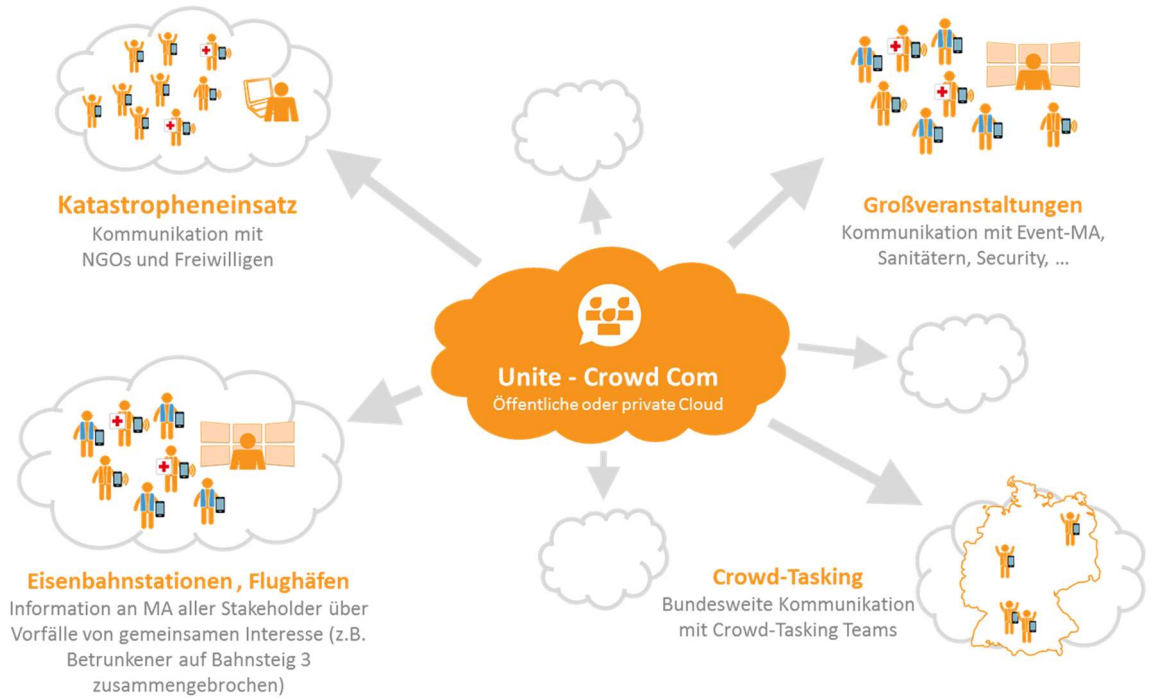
Katastropheneinsatz
Kommunikation mit NGOs und Freiwilligen

Großveranstaltungen
Kommunikation mit Event-MA, Sanitätern, Security, ...

Unite - Crowd Com
Öffentliche oder private Cloud

Eisenbahnstationen , Flughäfen
Information an MA aller Stakeholder über Vorfälle von gemeinsamen Interesse (z.B. Betrunkener auf Bahnsteig 3 zusammengebrochen)

Crowd-Tasking
Bundesweite Kommunikation mit Crowd-Tasking Teams